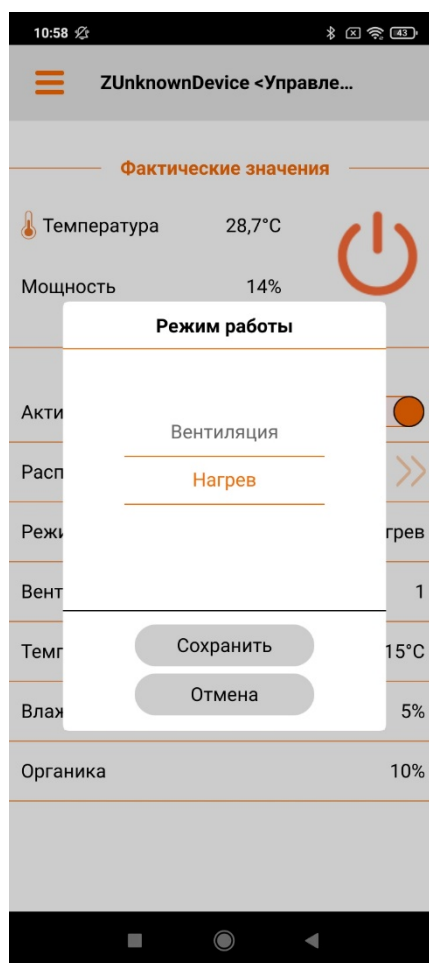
10:58

ZUnknownDevice <Управле...

Фактические значения

Температура 28,7°C

Мощность 14%

Акти

Расп

Режи грев

Вент 1

Темп 15°C

Влаж 5%

Органика 10%

Режим работы

Вентиляция

Нагрев

Сохранить

Отмена